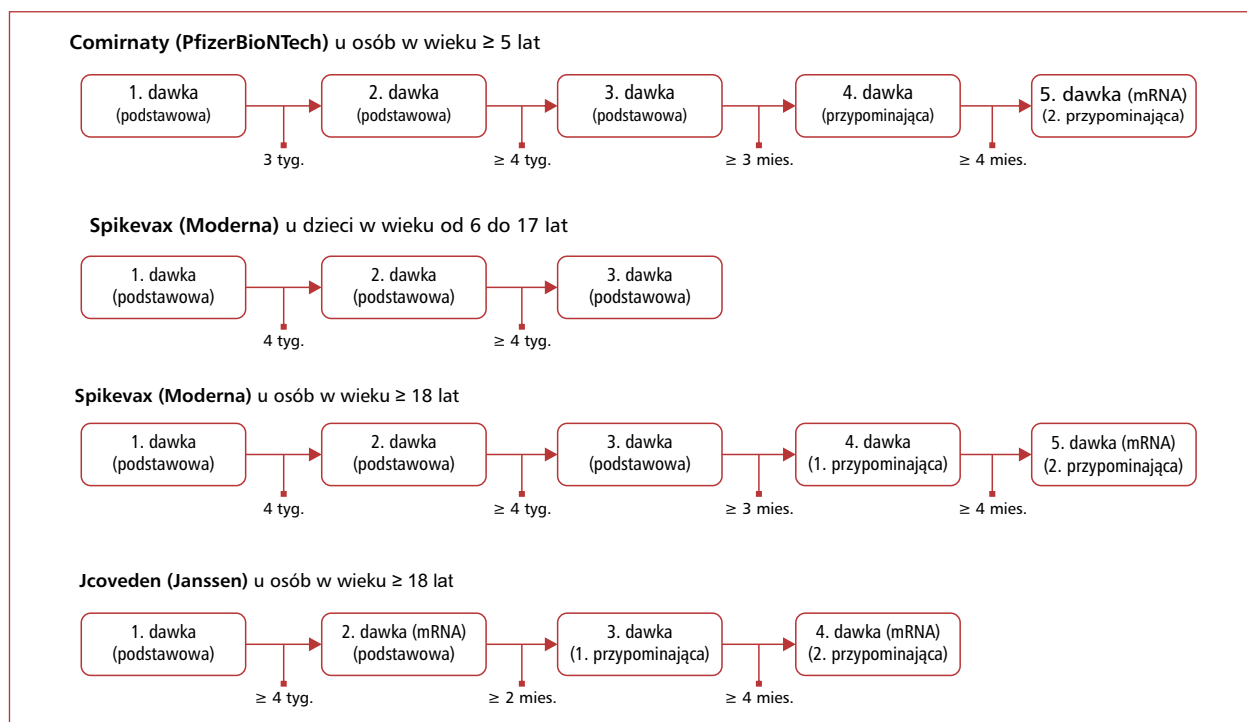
**Comirnaty (PfizerBioNTech)** u osób w wieku ≥ 5 lat

1. dawka (podstawowa)
3 tyg.
2. dawka (podstawowa)
≥ 4 tyg.
3. dawka (podstawowa)
≥ 3 mies.
4. dawka (przypominająca)
≥ 4 mies.
5. dawka (mRNA) (2. przypominająca)

**Spikevax (Moderna)** u dzieci w wieku od 6 do 17 lat

1. dawka (podstawowa)
4 tyg.
2. dawka (podstawowa)
≥ 4 tyg.
3. dawka (podstawowa)

**Spikevax (Moderna)** u osób w wieku ≥ 18 lat

1. dawka (podstawowa)
4 tyg.
2. dawka (podstawowa)
≥ 4 tyg.
3. dawka (podstawowa)
≥ 3 mies.
4. dawka (1. przypominająca)
≥ 4 mies.
5. dawka (mRNA) (2. przypominająca)

**Jcoveden (Janssen)** u osób w wieku ≥ 18 lat

1. dawka (podstawowa)
≥ 4 tyg.
2. dawka (mRNA) (podstawowa)
≥ 2 mies.
3. dawka (1. przypominająca)
≥ 4 mies.
4. dawka (mRNA) (2. przypominająca)